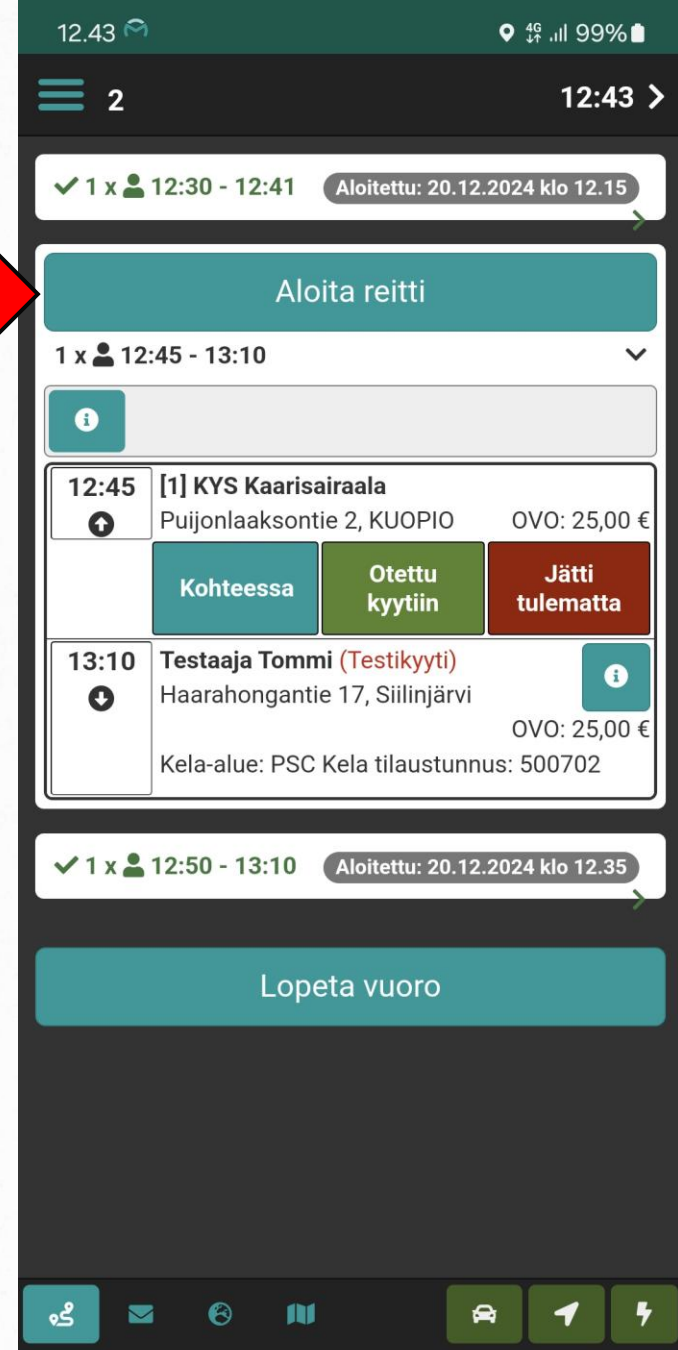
12.43 4G 99%

2 12:43

1 x 12:30 - 12:41 Aloitettu: 20.12.2024 klo 12.15

Aloita reitti

1 x 12:45 - 13:10

12:45 [1] KYS Kaarisairaala
Puijonlaaksontie 2, KUOPIO OVO: 25,00 €

Kohteessa | Otettu kyytiin | Jätti tulematta

13:10 Testaaja Tommi (Testikyyti)
Haarahongantie 17, Siilinjärvi
OVO: 25,00 €
Kela-alue: PSC Kela tilaustunnus: 500702

1 x 12:50 - 13:10 Aloitettu: 20.12.2024 klo 12.35

Lopeta vuoro